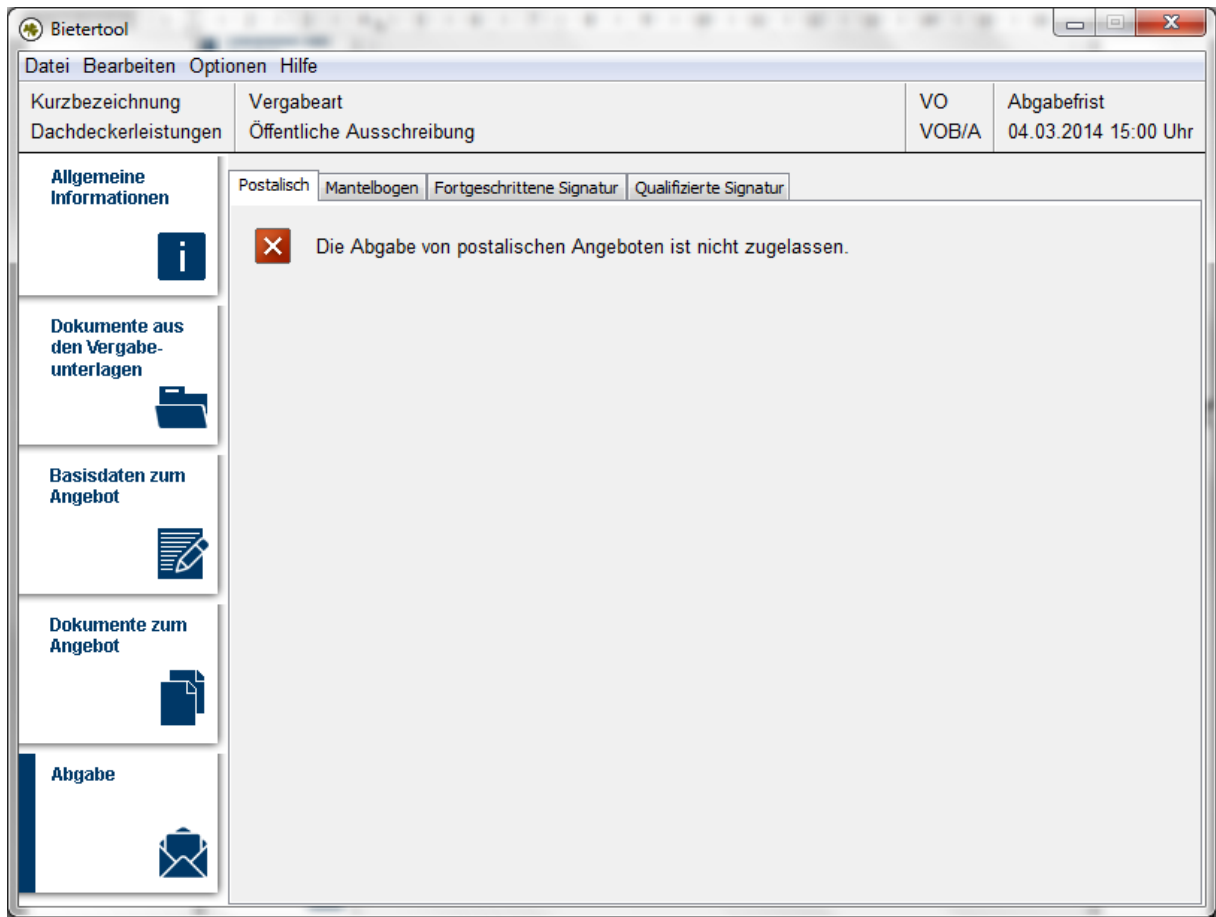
Bietertool

Datei Bearbeiten Optionen Hilfe

| Kurzbezeichnung | Vergabeart | VO | Abgabefrist |
|---|---|---|---|
| Dachdeckerleistungen | Öffentliche Ausschreibung | VOB/A | 04.03.2014 15:00 Uhr |

Allgemeine Informationen

Dokumente aus den Vergabeunterlagen

Basisdaten zum Angebot

Dokumente zum Angebot

Abgabe

Postalisch Mantelbogen Fortgeschrittene Signatur Qualifizierte Signatur

Die Abgabe von postalischen Angeboten ist nicht zugelassen.